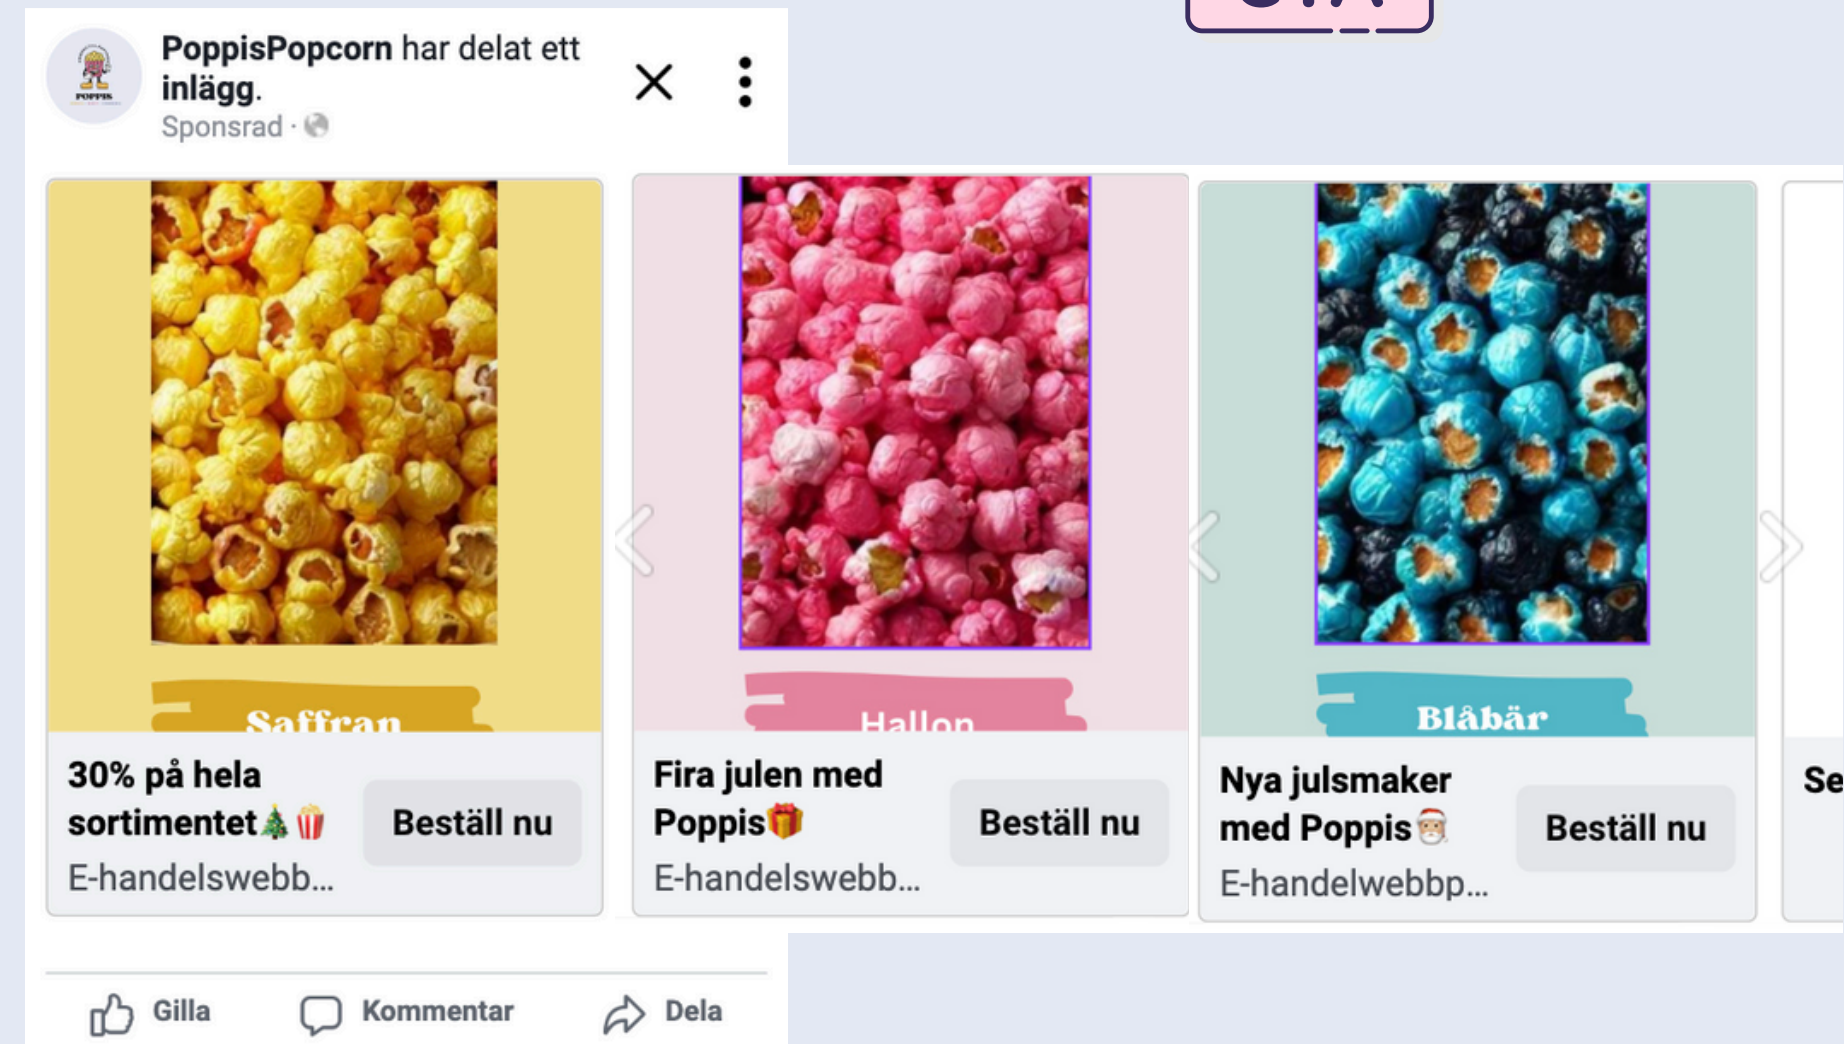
PoppisPopcorn har delat ett inlägg.
Sponsrad ·

Saffran

30% på hela sortimentet🎄🍿
E-handelswebb...
Beställ nu

Hallon

Fira julen med Poppis🎁
E-handelswebb...
Beställ nu

Blåbär

Nya julsmaker med Poppis🎅
E-handelwebbp...
Beställ nu

Se

Gilla
Kommentar
Dela